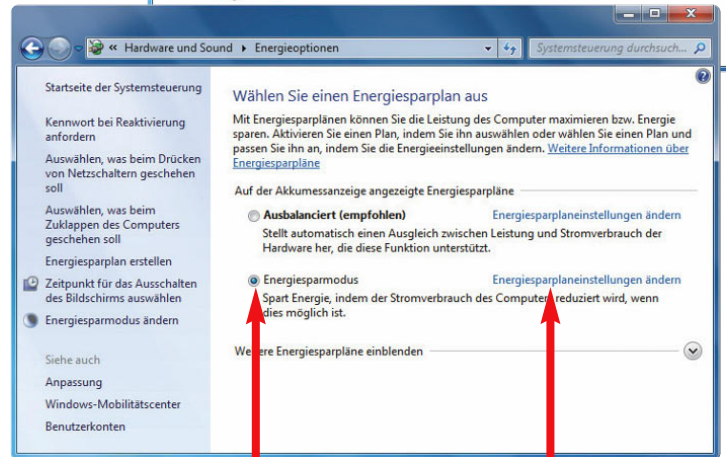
« Hardware und Sound ▸ Energieoptionen

Systemsteuerung durchsuch...

Startseite der Systemsteuerung

Kennwort bei Reaktivierung anfordern

Auswählen, was beim Drücken von Netzschaltern geschehen soll

Auswählen, was beim Zuklappen des Computers geschehen soll

Energiesparplan erstellen

Zeitpunkt für das Ausschalten des Bildschirms auswählen

Energiesparmodus ändern

Siehe auch

Anpassung

Windows-Mobilitätscenter

Benutzerkonten

Wählen Sie einen Energiesparplan aus

Mit Energiesparplänen können Sie die Leistung des Computer maximieren bzw. Energie sparen. Aktivieren Sie einen Plan, indem Sie ihn auswählen oder wählen Sie einen Plan und passen Sie ihn an, indem Sie die Energieeinstellungen ändern. Weitere Informationen über Energiesparpläne

Auf der Akkumessanzeige angezeigte Energiesparpläne

Ausbalanciert (empfohlen)

Energiesparplaneinstellungen ändern

Stellt automatisch einen Ausgleich zwischen Leistung und Stromverbrauch der Hardware her, die diese Funktion unterstützt.

Energiesparmodus

Energiesparplaneinstellungen ändern

Spart Energie, indem der Stromverbrauch des Computer reduziert wird, wenn dies möglich ist.

We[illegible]ere Energiesparpläne einblenden